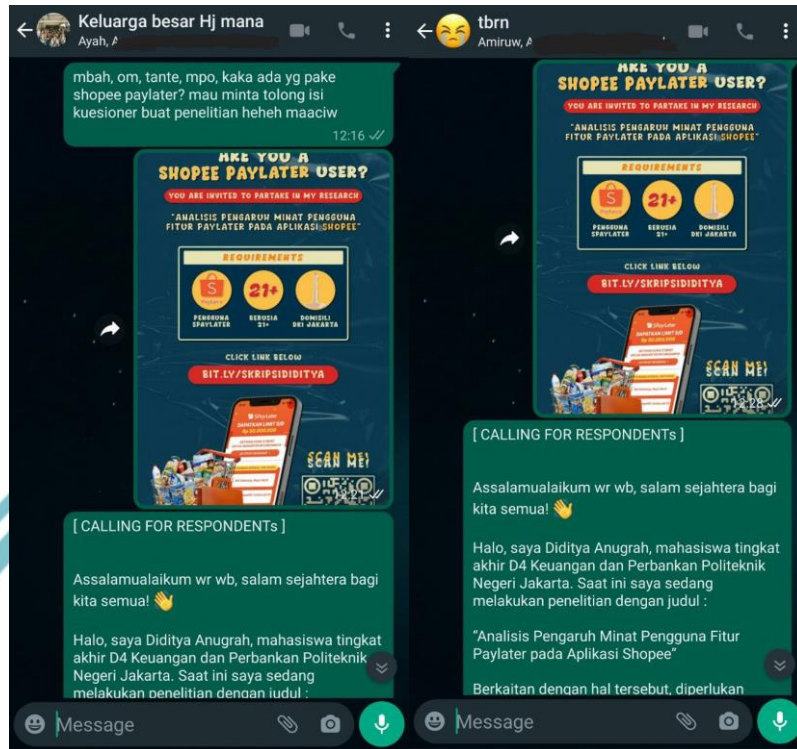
Keluarga besar Hj mana
Ayah, A

mbah, om, tante, mpo, kaka ada yg pake shopee paylater? mau minta tolong isi kuesioner buat penelitian heheh maaciw
12:16

ARE YOU A SHOPEE PAYLATER USER?
YOU ARE INVITED TO PARTAKE IN MY RESEARCH
"ANALISIS PENGARUH MINAT PENGGUNA FITUR PAYLATER PADA APLIKASI SHOPEE"
REQUIREMENTS
21+
PENGGUNA SPAYLATER
BERUSIA 21+
DOMISILI DKI JAKARTA
CLICK LINK BELOW
BIT.LY/SKRIPSIDIDITYA
SCAN ME!
12:21

[ CALLING FOR RESPONDENTs ]

Assalamualaikum wr wb, salam sejahtera bagi kita semua! 👋

Halo, saya Diditya Anugrah, mahasiswa tingkat akhir D4 Keuangan dan Perbankan Politeknik Negeri Jakarta. Saat ini saya sedang melakukan penelitian dengan judul :

Message

tbrn
Amiruw, A

ARE YOU A SHOPEE PAYLATER USER?
YOU ARE INVITED TO PARTAKE IN MY RESEARCH
"ANALISIS PENGARUH MINAT PENGGUNA FITUR PAYLATER PADA APLIKASI SHOPEE"
REQUIREMENTS
21+
PENGGUNA SPAYLATER
BERUSIA 21+
DOMISILI DKI JAKARTA
CLICK LINK BELOW
BIT.LY/SKRIPSIDIDITYA
SCAN ME!
12:28

[ CALLING FOR RESPONDENTs ]

Assalamualaikum wr wb, salam sejahtera bagi kita semua! 👋

Halo, saya Diditya Anugrah, mahasiswa tingkat akhir D4 Keuangan dan Perbankan Politeknik Negeri Jakarta. Saat ini saya sedang melakukan penelitian dengan judul :

"Analisis Pengaruh Minat Pengguna Fitur Paylater pada Aplikasi Shopee"

Berkaitan dengan hal tersebut, diperlukan

Message